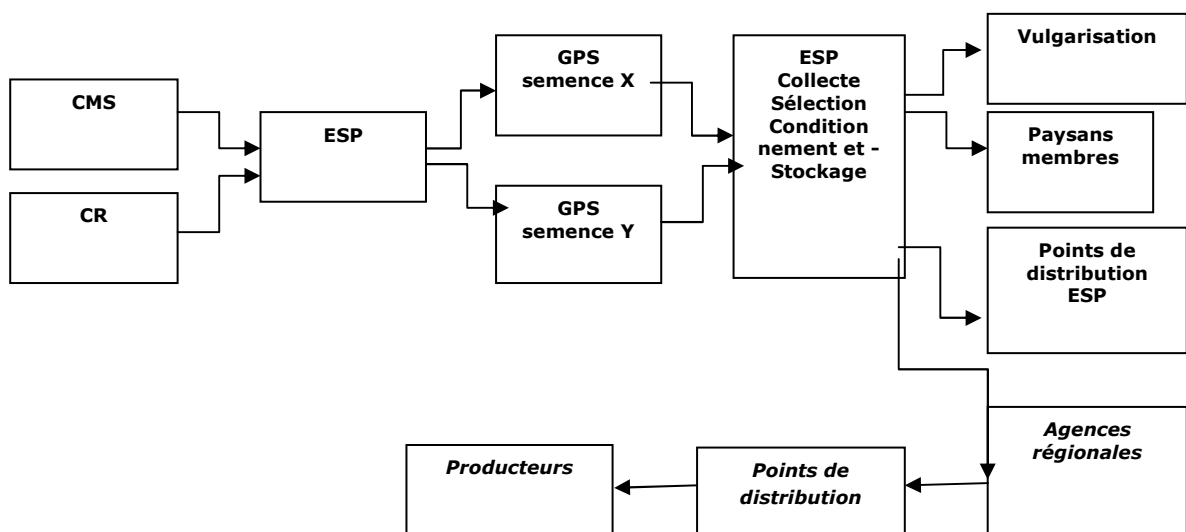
CMS

CR

ESP

GPS semence X

GPS semence Y

ESP Collecte Sélection Conditionnement et - Stockage

Vulgarisation

Paysans membres

Points de distribution ESP

Agences régionales

Points de distribution

Producteurs